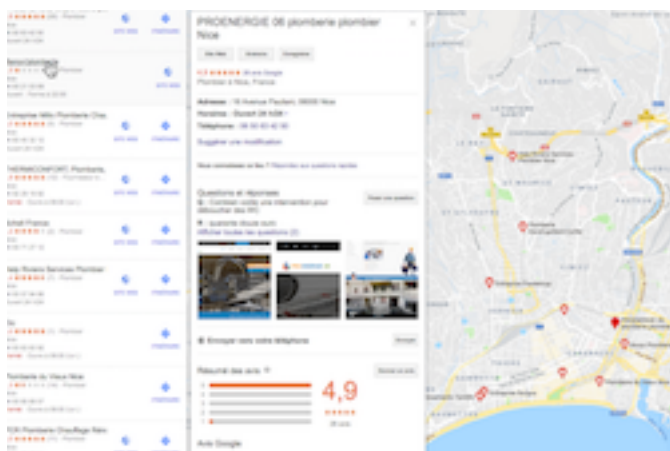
PROENERGIE 06 plomberie plombier Nice

Site Web

Itinéraire

Enregistrer

4,9 ★★★★★ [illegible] avis Google

Plombier à Nice, France

Adresse : 16 Avenue Fauchier, 06000 Nice

Horaires : Ouvert 24h/24

Téléphone : 06 50 43 42 00

Suggérer une modification

Questions et réponses

Poser une question

Afficher toutes les questions (2)

Envoyer vers votre téléphone

Envoyer

Résumé des avis

Rédiger un avis

4,9

★★★★★

Avis Google

Entreprise Millo Plomberie Chauffage

THERMOCONFORT Plomberie

Ertelt France

Italo Riviera Services Plombier

Plomberie du Vieux Nice

SOS Plomberie Chauffage Nice

Plombier

Site Web

Itinéraire